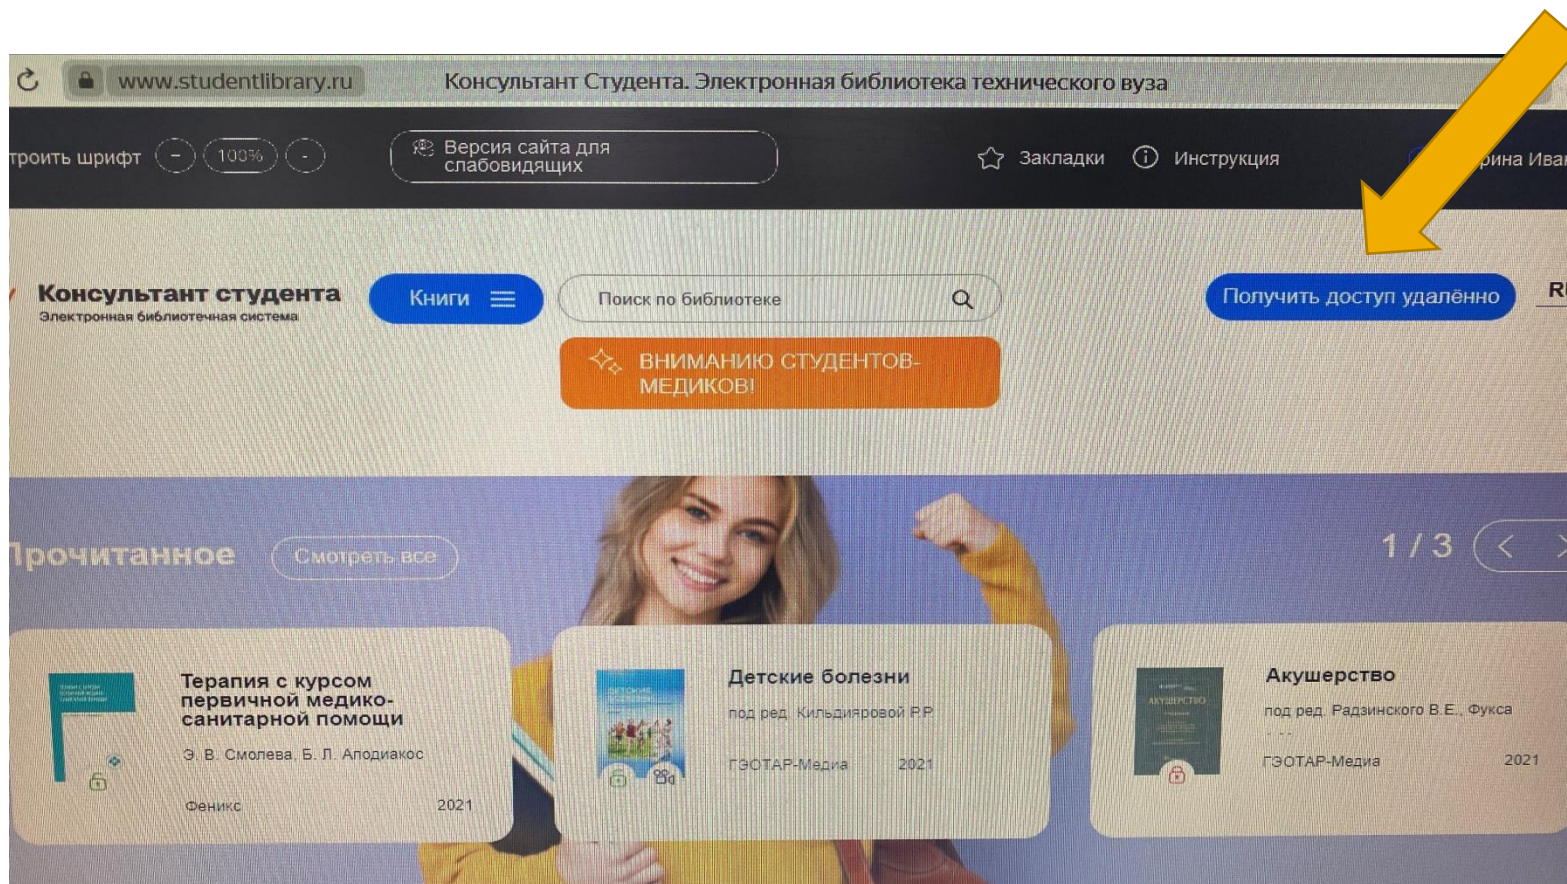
www.studentlibrary.ru Консультант Студента. Электронная библиотека технического вуза

троить шрифт - 100% + Версия сайта для слабовидящих Закладки Инструкция рина Ива

Консультант студента
Электронная библиотечная система

Книги

Поиск по библиотеке

Получить доступ удалённо

R

ВНИМАНИЮ СТУДЕНТОВ-МЕДИКОВ!

Прочитанное Смотреть все 1 / 3

Терапия с курсом первичной медико-санитарной помощи
Э. В. Смолева, Б. Л. Аподиакос
Феникс 2021

Детские болезни
под ред. Кильдияровой Р.Р.
ГЭОТАР-Медиа 2021

Акушерство
под ред. Радзинского В.Е., Фукса
ГЭОТАР-Медиа 2021